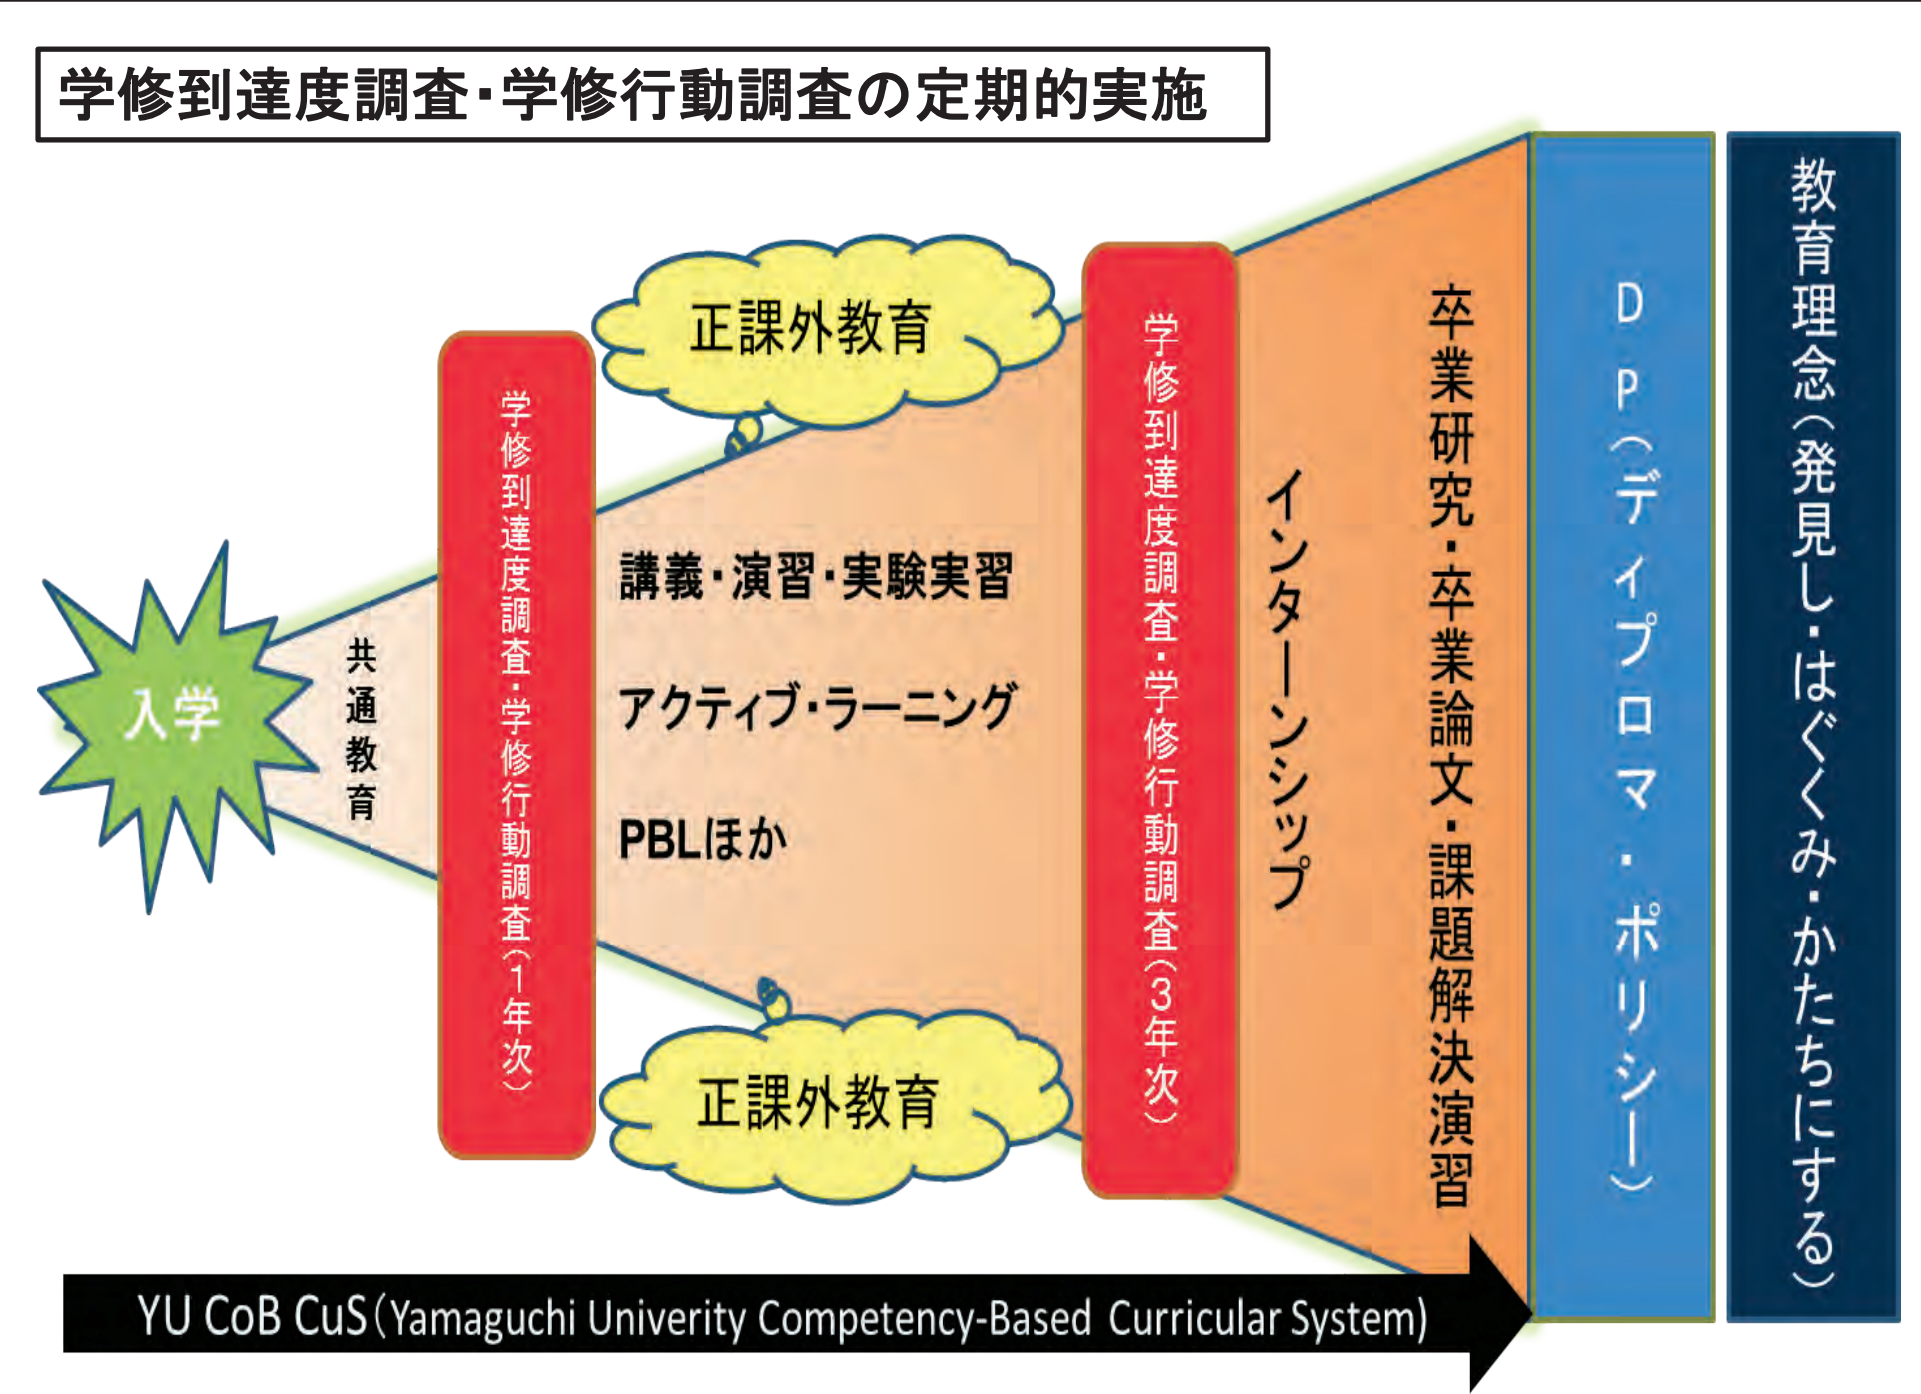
学修到達度調査・学修行動調査の定期的実施

入学

共通教育

学修到達度調査・学修行動調査（1年次）

正課外教育

講義・演習・実験実習

アクティブ・ラーニング

PBLほか

正課外教育

学修到達度調査・学修行動調査（3年次）

インターンシップ

卒業研究・卒業論文・課題解決演習

DP（ディプロマ・ポリシー）

教育理念（発見し・はぐくみ・かたちにする）

YU CoB CuS（Yamaguchi Univerity Competency-Based Curricular System）